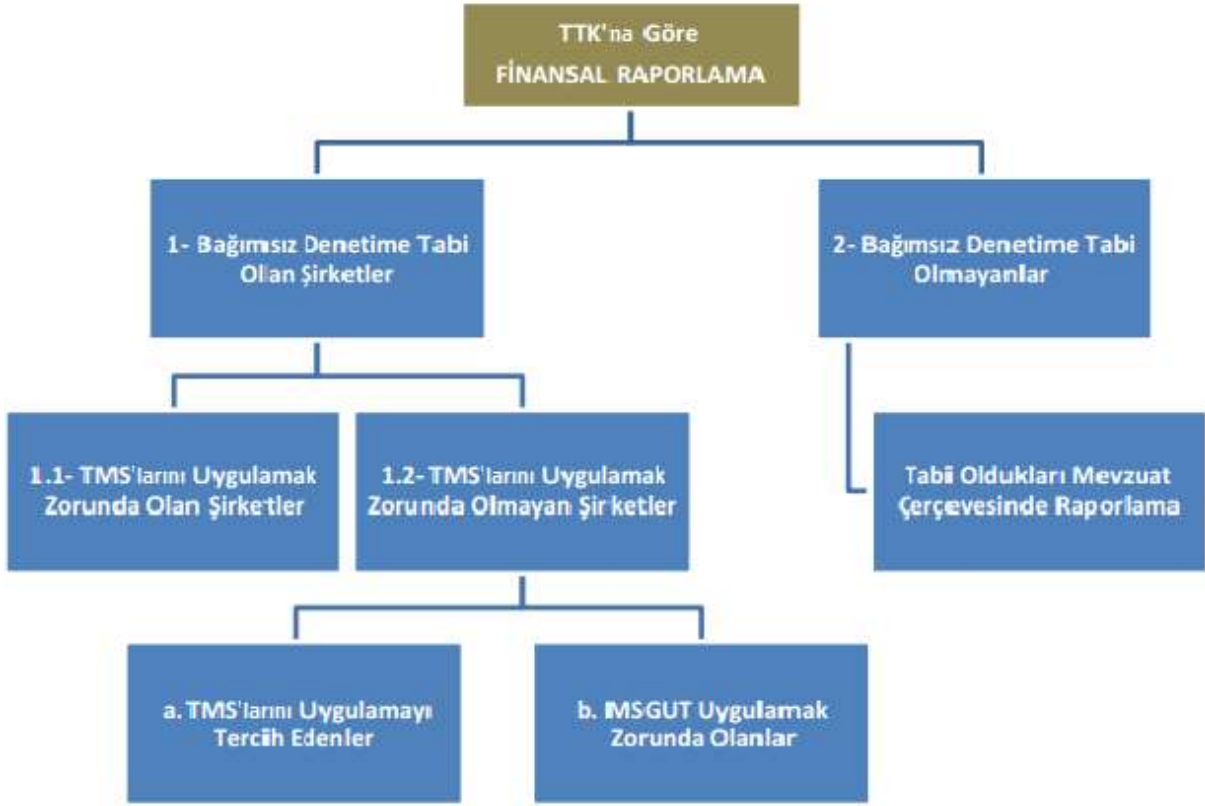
TTK'na Göre
FİNANSAL RAPORLAMA

1- Bağımsız Denetime Tabi Olan Şirketler

2- Bağımsız Denetime Tabi Olmayanlar

1.1- TMS'larını Uygulamak Zorunda Olan Şirketler

1.2- TMS'larını Uygulamak Zorunda Olmayan Şirketler

Tabi Oldukları Mevzuat Çerçevesinde Raporlama

a. TMS'larını Uygulamayı Tercih Edenler

b. MSGUT Uygulamak Zorunda Olanlar